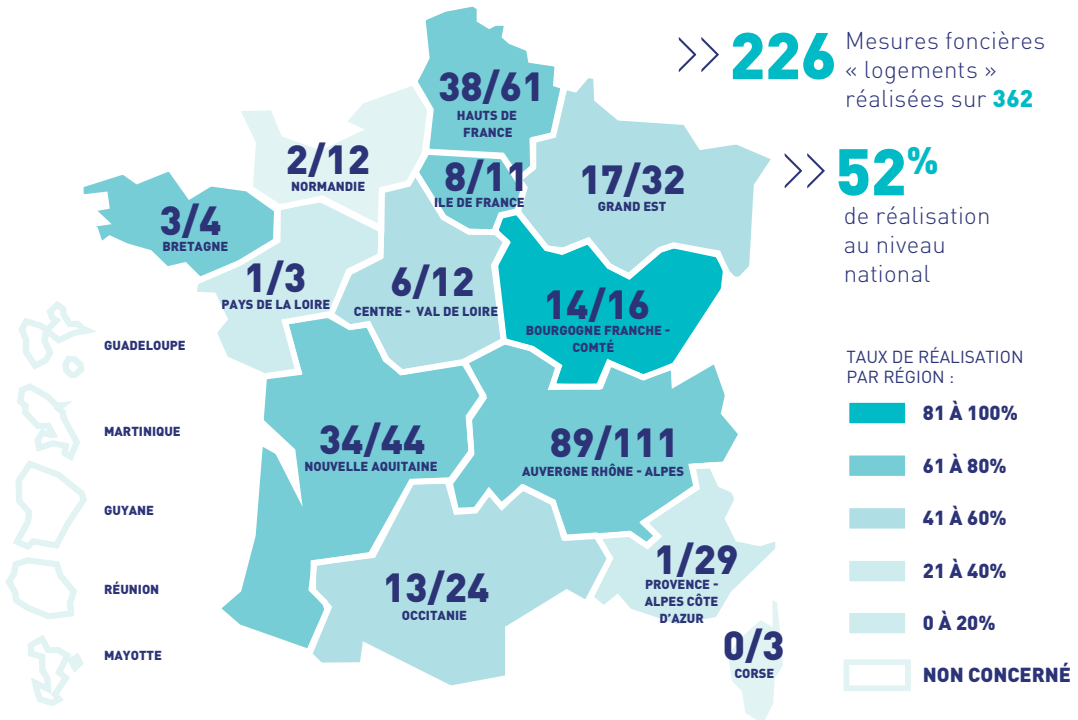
>> 226 Mesures foncières « logements » réalisées sur 362

>> 52% de réalisation au niveau national

38/61
HAUTS DE FRANCE

2/12
NORMANDIE

8/11
ILE DE FRANCE

17/32
GRAND EST

3/4
BRETAGNE

1/3
PAYS DE LA LOIRE

6/12
CENTRE - VAL DE LOIRE

14/16
BOURGOGNE FRANCHE - COMTÉ

34/44
NOUVELLE AQUITAINE

89/111
AUVERGNE RHÔNE - ALPES

13/24
OCCITANIE

1/29
PROVENCE - ALPES CÔTE D'AZUR

0/3
CORSE

GUADELOUPE

MARTINIQUE

GUYANE

RÉUNION

MAYOTTE

TAUX DE RÉALISATION PAR RÉGION :

81 À 100%

61 À 80%

41 À 60%

21 À 40%

0 À 20%

NON CONCERNÉ